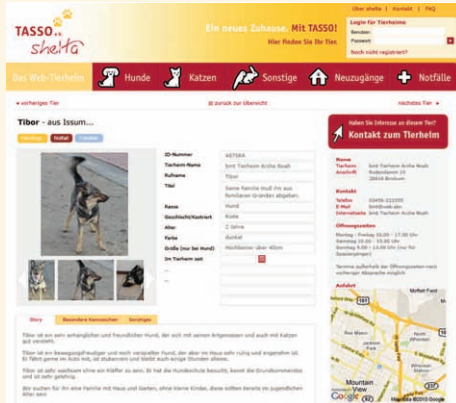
TASSO e.V. shelta

Über shelta | Kontakt | FAQ

Ein neues Zuhause. Mit TASSO!
Hier finden Sie Ihr Tier.

Login für Tierheime
Benutzer:
Passwort:
Noch nicht registriert?

Das Web-Tierheim
Hunde
Katzen
Sonstige
Neuzugänge
Notfälle

« vorheriges Tier
zurück zur Übersicht
nächstes Tier »

Tibor - aus Issum...

Haben Sie Interesse an diesem Tier?
Kontakt zum Tierheim

| ID-Nummer | 48784 |
|---|---|
| Tierheim-Name | Smt Tierheim Arche Noah |
| Rufname | Tibor |
| Titel | Seine Familie mußt ihn aus familiären Gründen abgeben. |
| Rasse | Hund |
| Geschlecht/Kastriert | Rüde |
| Alter | 2 Jahre |
| Farbe | dunkel |
| Größe (nur bei Hund) | Hochbeiner über 40cm |
| Im Tierheim seit | |

Name
Tierheim Smt Tierheim Arche Noah
Anschrift Rodendamm 27
28816 Brinkum

Kontakt
Telefon 03456-222000
E-Mail tiere@web.de
Internetseite Smt Tierheim Arche Noah

Öffnungszeiten
Montag - Freitag 10.00 - 17.00 Uhr
Samstag 10.00 - 15.00 Uhr
Sonntag 9.00 - 13.00 Uhr (nur für Spaziergänger)

Termine außerhalb der Öffnungszeiten nach vorheriger Absprache möglich

Anfahrt

Story
Besondere Kennzeichen
Sonstiges

Tibor ist ein sehr anhänglicher und freundlicher Hund, der sich mit seinen Artgenossen und auch mit Katzen gut verträgt.

Tibor ist ein bewegungsfreudiger und noch verspielter Hund, der aber im Haus sehr ruhig und angenehm ist. Er fährt gerne im Auto mit, ist stubenrein und bleibt auch einige Stunden alleine.

Tibor ist sehr wachsam ohne ein Kläffer zu sein. Er hat die Hundeschule besucht, kennt die Grundkommandos und ist sehr gelehrig.

Wir suchen für ihn eine Familie mit Haus und Garten, ohne kleine Kinder, diese sollten bereits im jugendlichen Alter sein.

Mountain View
Moffett Field
Google
©2010 Google